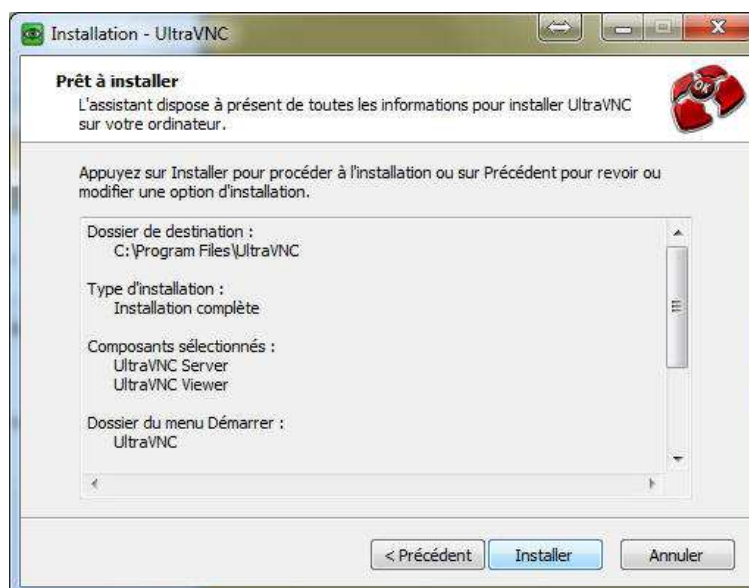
Installation - UltraVNC

Prêt à installer
L'assistant dispose à présent de toutes les informations pour installer UltraVNC sur votre ordinateur.

Appuyez sur Installer pour procéder à l'installation ou sur Précédent pour revoir ou modifier une option d'installation.

Dossier de destination :
C:\Program Files\UltraVNC

Type d'installation :
Installation complète

Composants sélectionnés :
UltraVNC Server
UltraVNC Viewer

Dossier du menu Démarrer :
UltraVNC

< Précédent
Installer
Annuler